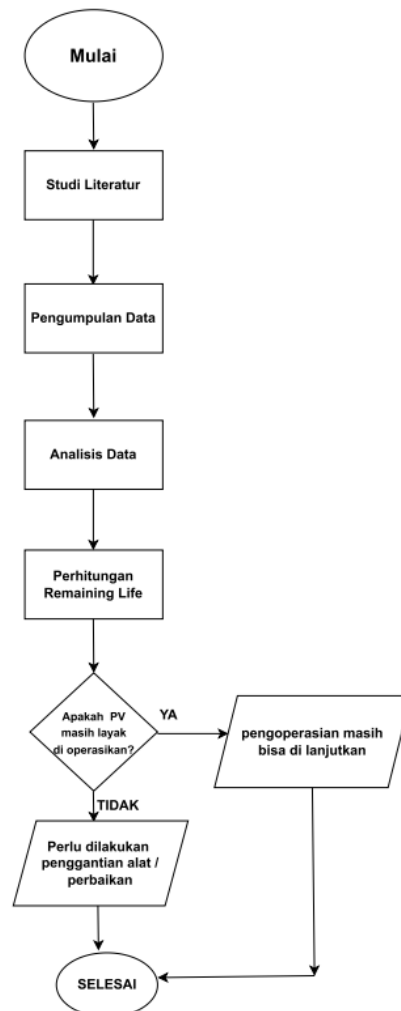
Mulai

Studi Literatur

Pengumpulan Data

Analisis Data

Perhitungan Remaining Life

Apakah PV masih layak di operasikan?

YA

pengoperasian masih bisa di lanjutkan

TIDAK

Perlu dilakukan penggantian alat / perbaikan

SELESAI